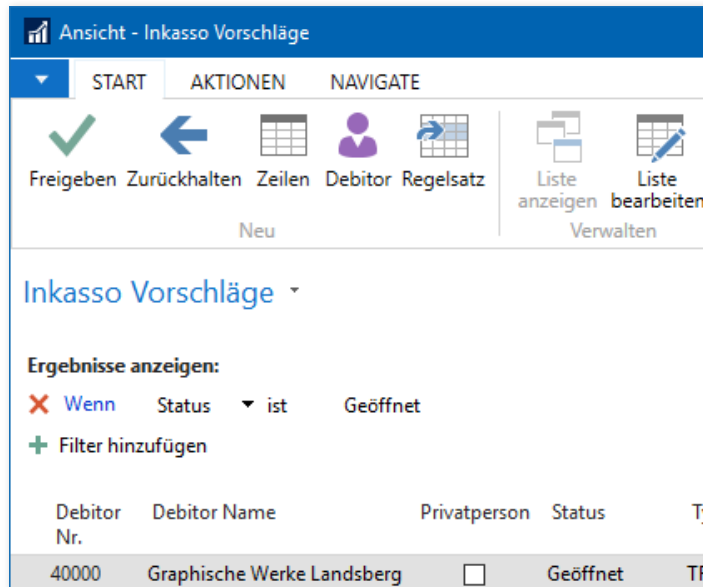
Ansicht - Inkasso Vorschläge

START AKTIONEN NAVIGATE

Freigeben Zurückhalten Zeilen Debitor Regelsatz
Neu

Liste anzeigen Liste bearbeiten
Verwalten

Inkasso Vorschläge

Ergebnisse anzeigen:
Wenn Status ist Geöffnet
Filter hinzufügen

| Debitor Nr. | Debitor Name | Privatperson | Status | Ty |
|---|---|---|---|---|
| 40000 | Graphische Werke Landsberg | ☐ | Geöffnet | TF |